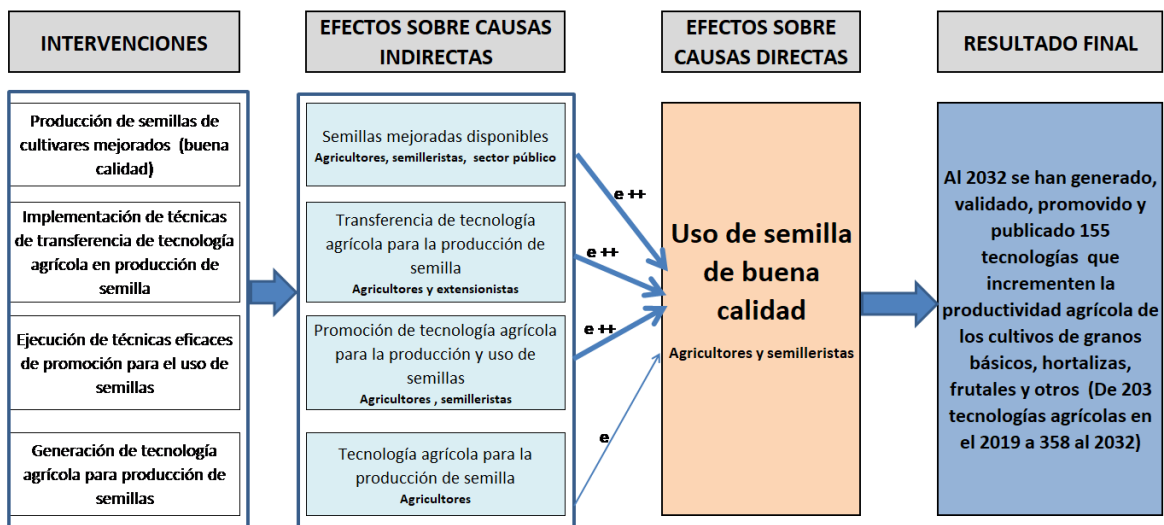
INTERVENCIONES

EFECTOS SOBRE CAUSAS INDIRECTAS

EFECTOS SOBRE CAUSAS DIRECTAS

RESULTADO FINAL

Producción de semillas de cultivares mejorados (buena calidad)

Implementación de técnicas de transferencia de tecnología agrícola en producción de semilla

Ejecución de técnicas eficaces de promoción para el uso de semillas

Generación de tecnología agrícola para producción de semillas

Semillas mejoradas disponibles
Agricultores, semilleristas, sector público

Transferencia de tecnología agrícola para la producción de semilla
Agricultores y extensionistas

Promoción de tecnología agrícola para la producción y uso de semillas
Agricultores , semilleristas

Tecnología agrícola para la producción de semilla
Agricultores

e ++

e ++

e ++

e

Uso de semilla de buena calidad

Agricultores y semilleristas

Al 2032 se han generado, validado, promovido y publicado 155 tecnologías que incrementen la productividad agrícola de los cultivos de granos básicos, hortalizas, frutales y otros (De 203 tecnologías agrícolas en el 2019 a 358 al 2032)